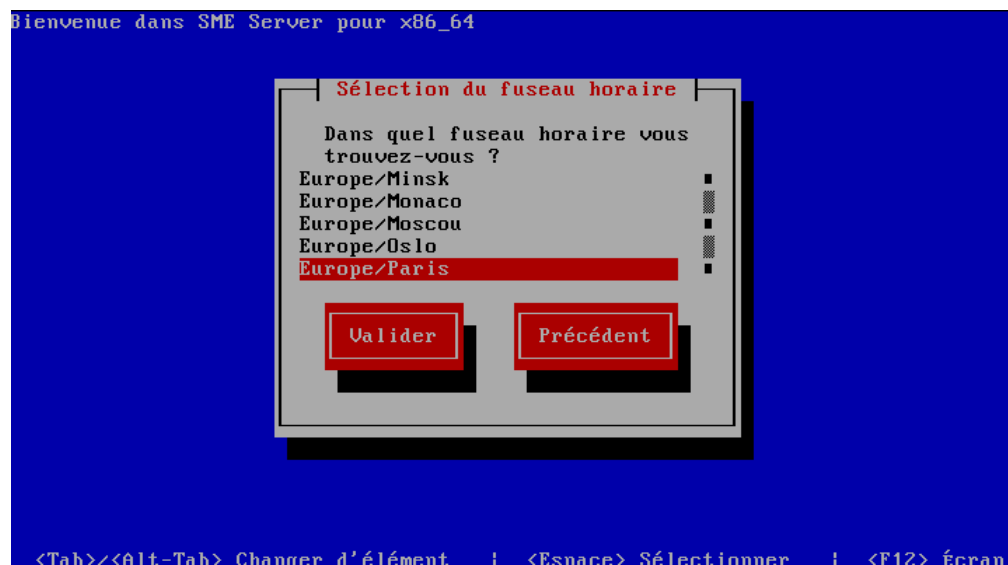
Bienvenue dans SME Server pour x86_64

Sélection du fuseau horaire

Dans quel fuseau horaire vous trouvez-vous ?

Europe/Minsk
Europe/Monaco
Europe/Moscou
Europe/Oslo
Europe/Paris

Valider

Précédent

<Tab>/<Alt-Tab> Changer d'élément | <Espace> Sélectionner | <F12> Écran